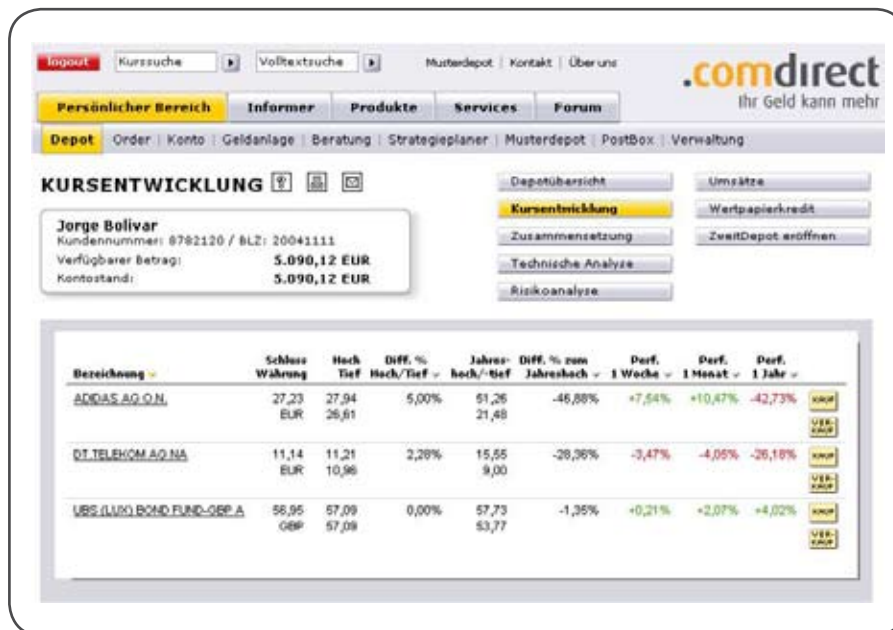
logout | Kurssuche | Volltextsuche | Musterdepot | Kontakt | Über uns

.comdirect
Ihr Geld kann mehr

Persönlicher Bereich | Informer | Produkte | Services | Forum

Depot | Order | Konto | Geldanlage | Beratung | Strategieplaner | Musterdepot | PostBox | Verwaltung

KURSENTWICKLUNG

Depotübersicht | Umsätze
Kursentwicklung | Wertpapierkredit
Zusammensetzung | ZweitDepot eröffnen
Technische Analyse
Risikoanalyse

Jorge Bolivar
Kundennummer: 8782120 / BLZ: 20041111
Verfügbarer Betrag: 5.090,12 EUR
Kontostand: 5.090,12 EUR

| Bezeichnung | Schluss Währung | Hoch Tief | Diff. % Hoch/Tief | Jahres-hoch/-tief | Diff. % zum Jahreshoch | Perf. 1 Woche | Perf. 1 Monat | Perf. 1 Jahr | |
|---|---|---|---|---|---|---|---|---|---|
| ADIDAS AG O.N. | 27,23 EUR | 27,94 26,61 | 5,00% | 51,26 21,48 | -46,88% | +7,54% | +10,47% | -42,73% | KAUF VERKAUF |
| DT.TELEKOM AG NA | 11,14 EUR | 11,21 10,96 | 2,28% | 15,55 9,00 | -28,36% | -3,47% | -4,05% | -26,18% | KAUF VERKAUF |
| UBS (LUX) BOND FUND-GBP A | 56,95 GBP | 57,09 57,09 | 0,00% | 57,73 53,77 | -1,35% | +0,21% | +2,07% | +4,02% | KAUF VERKAUF |